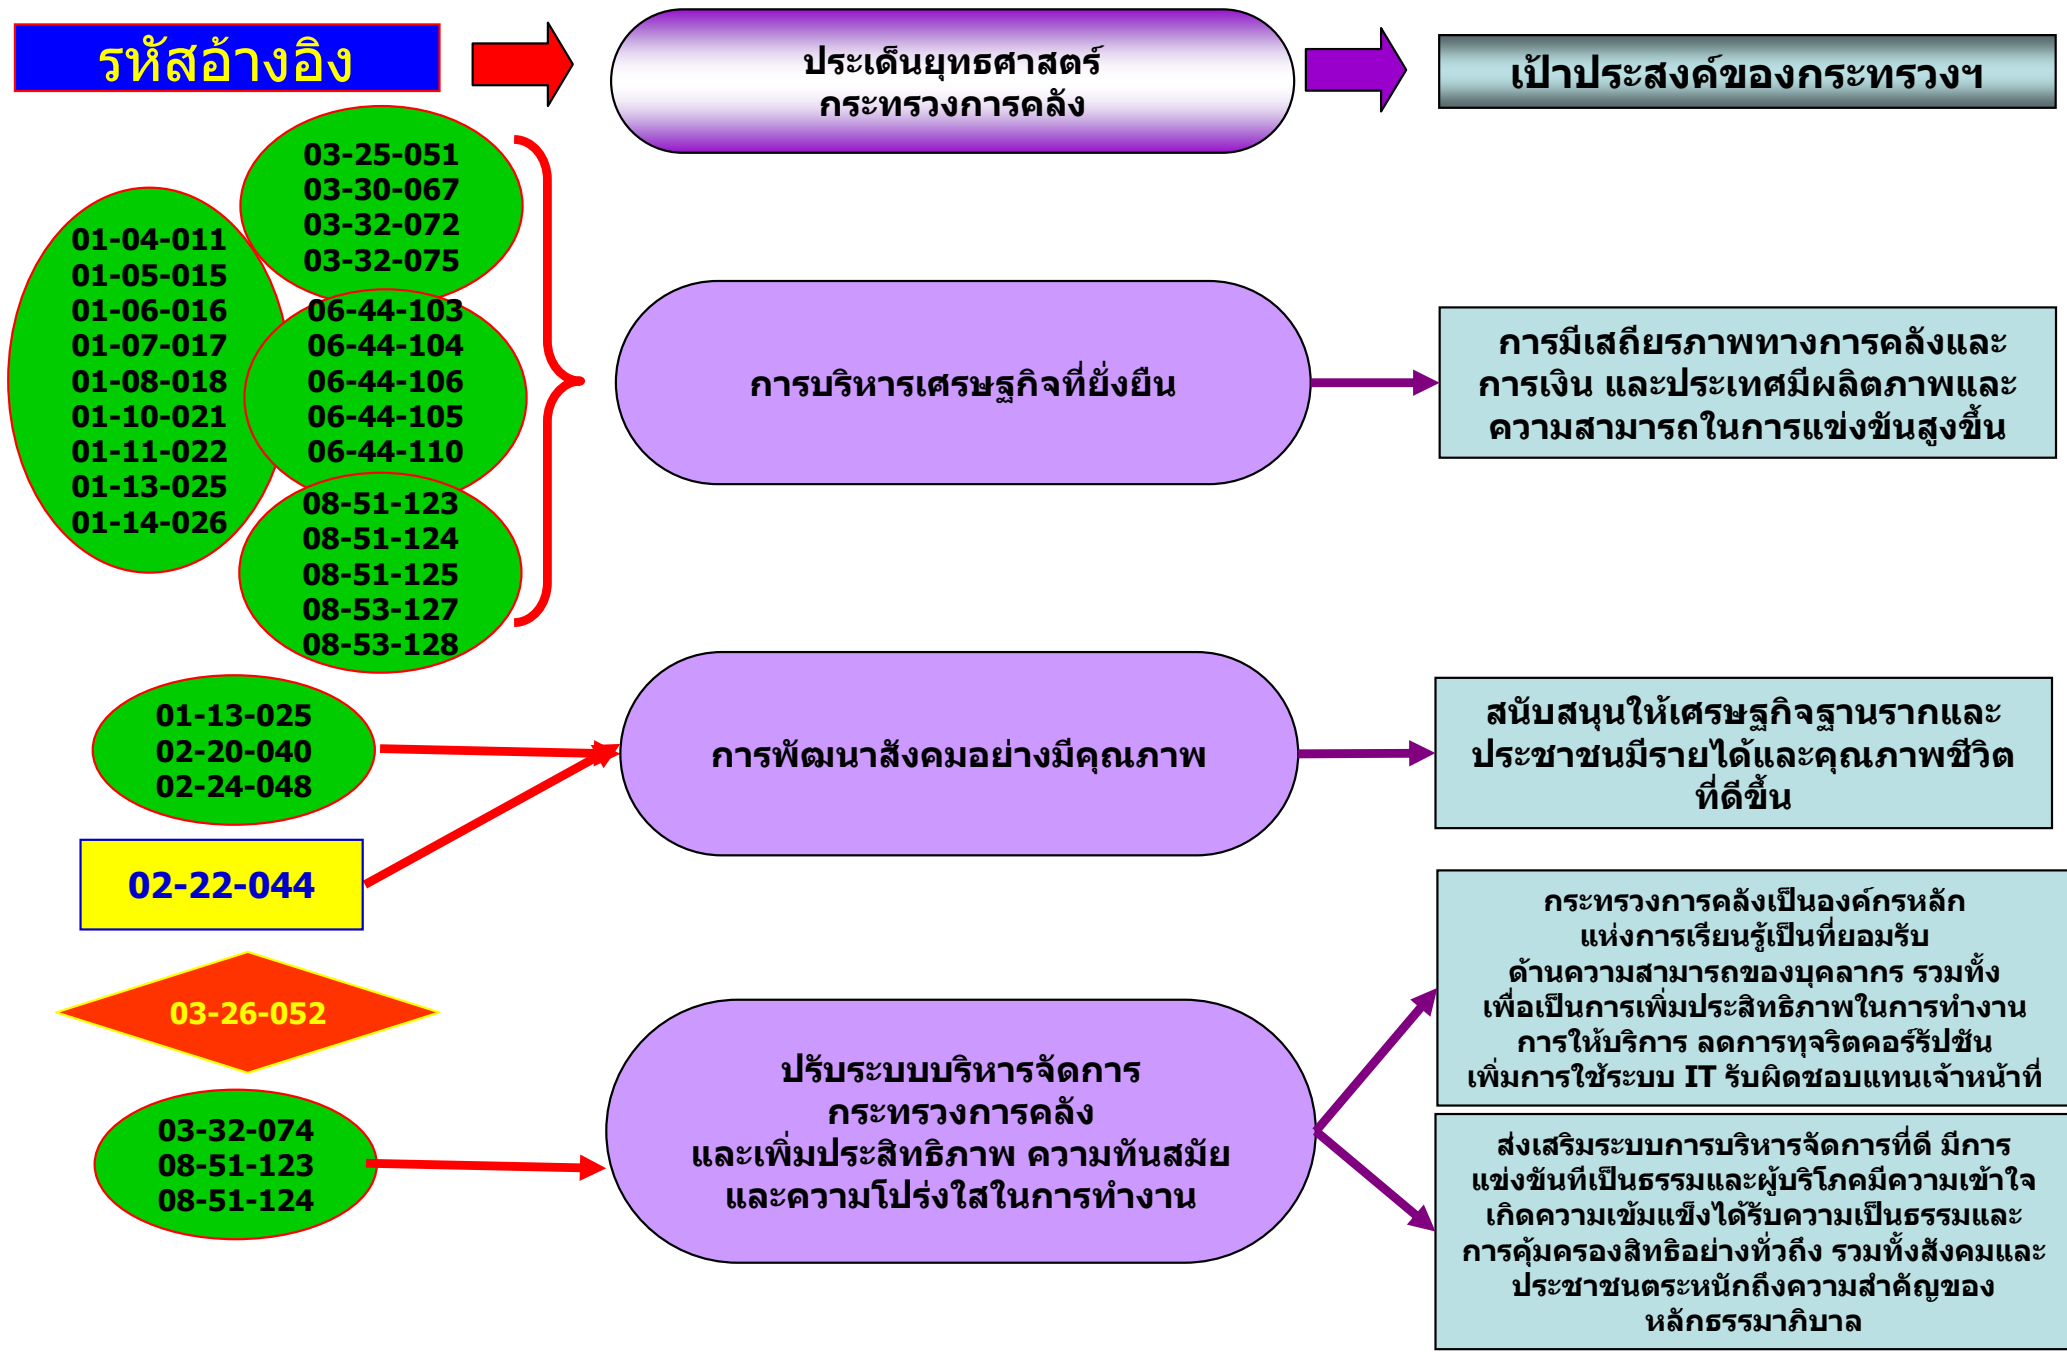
รหัสอ้างอิง

ประเด็นยุทธศาสตร์
กระทรวงการคลัง

เป้าประสงค์ของกระทรวงฯ

01-04-011
01-05-015
01-06-016
01-07-017
01-08-018
01-10-021
01-11-022
01-13-025
01-14-026

03-25-051
03-30-067
03-32-072
03-32-075

06-44-103
06-44-104
06-44-106
06-44-105
06-44-110

08-51-123
08-51-124
08-51-125
08-53-127
08-53-128

การบริหารเศรษฐกิจที่ยั่งยืน

การมีเสถียรภาพทางการคลังและการเงิน และประเทศมีผลิตภาพและความสามารถในการแข่งขันสูงขึ้น

01-13-025
02-20-040
02-24-048

02-22-044

การพัฒนาสังคมอย่างมีคุณภาพ

สนับสนุนให้เศรษฐกิจฐานรากและประชาชนมีรายได้และคุณภาพชีวิตที่ดีขึ้น

03-26-052

03-32-074
08-51-123
08-51-124

ปรับระบบบริหารจัดการ
กระทรวงการคลัง
และเพิ่มประสิทธิภาพ ความทันสมัย
และความโปร่งใสในการทำงาน

กระทรวงการคลังเป็นองค์กรหลัก
แห่งการเรียนรู้เป็นที่ยอมรับ
ด้านความสามารถของบุคลากร รวมทั้ง
เพื่อเป็นการเพิ่มประสิทธิภาพในการทำงาน
การให้บริการ ลดการทุจริตคอร์รัปชัน
เพิ่มการใช้ระบบ IT รับผิดชอบแทนเจ้าหน้าที่

ส่งเสริมระบบการบริหารจัดการที่ดี มีการแข่งขันที่เป็นธรรมและผู้บริโภคมีความเข้าใจ เกิดความเข้มแข็งได้รับความเป็นธรรมและการคุ้มครองสิทธิอย่างทั่วถึง รวมทั้งสังคมและประชาชนตระหนักถึงความสำคัญของหลักธรรมาภิบาล